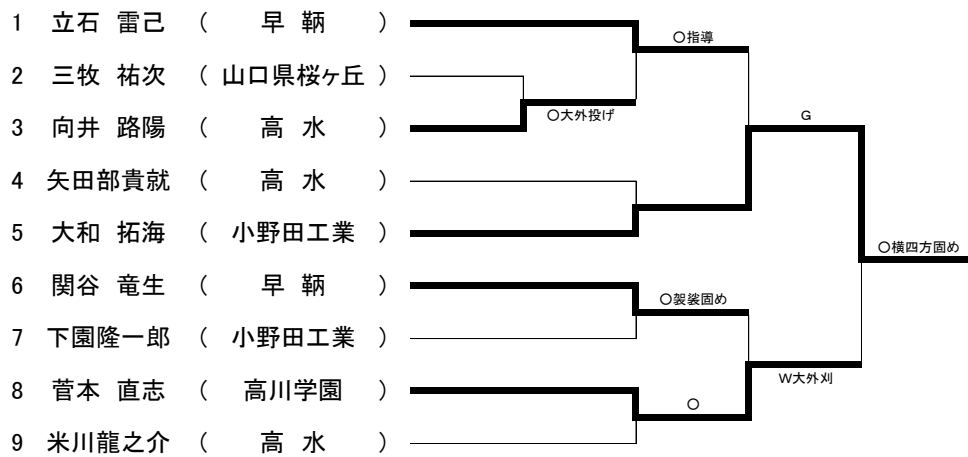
1 立石 雷己 ( 早 鞆 )
2 三牧 祐次 ( 山口県桜ヶ丘 )
3 向井 路陽 ( 高 水 )
4 矢田部貴就 ( 高 水 )
5 大和 拓海 ( 小野田工業 )
6 関谷 竜生 ( 早 鞆 )
7 下園隆一郎 ( 小野田工業 )
8 菅本 直志 ( 高川学園 )
9 米川龍之介 ( 高 水 )

○指導
○大外投げ
G
○横四方固め
○袈裟固め
W大外刈
○